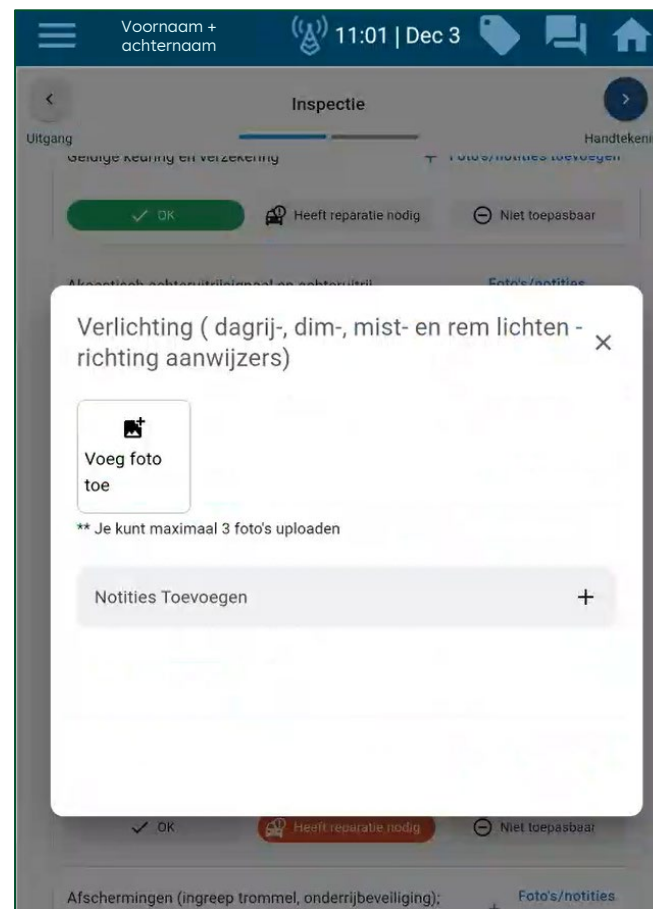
Voornaam + achternaam

11:01 | Dec 3

Inspectie

Uitgang

Handtekeni

Geldige keuring en verzekering

+ Foto's/notities toevoegen

✓ OK

Heeft reparatie nodig

Niet toepasbaar

Akoestisch achteruitrijsignaal en achteruitrij

Foto's/notities

Verlichting ( dagrij-, dim-, mist- en rem lichten - richting aanwijzers)

×

Voeg foto toe

** Je kunt maximaal 3 foto's uploaden

Notities Toevoegen

+

✓ OK

Heeft reparatie nodig

Niet toepasbaar

Afschermingen (ingreep trommel, onderrijbeveiliging);

+ Foto's/notities